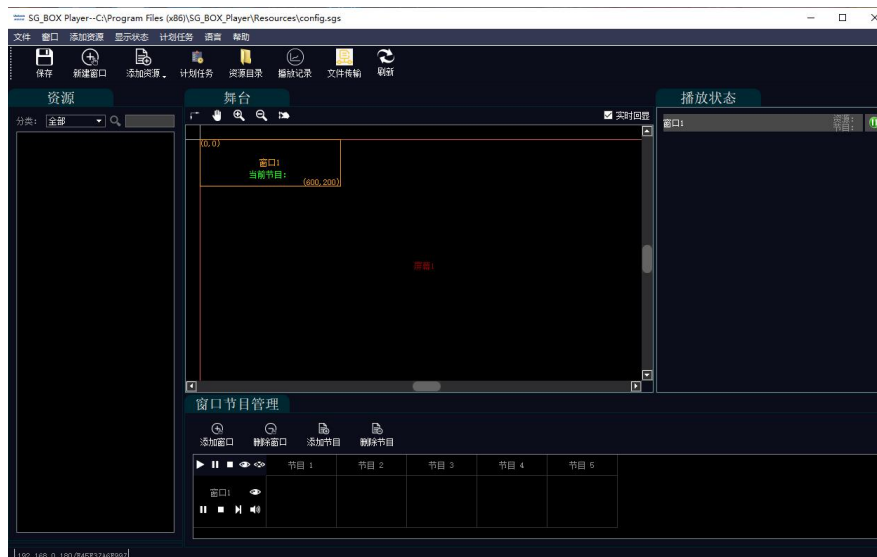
SG_BOX Player--C:\Program Files (x86)\SG_BOX_Player\Resources\config.sgs

文件 窗口 添加资源 显示状态 计划任务 语言 帮助

保存 新建窗口 添加资源 计划任务 资源目录 播放记录 文件传输 刷新

资源

分类: 全部

舞台

实时回显

(0, 0)

窗口1
当前节目:

(600, 200)

画面1

播放状态

窗口1

资源:
节目:

窗口节目管理

添加窗口 删除窗口 添加节目 删除节目

| | 节目 1 | 节目 2 | 节目 3 | 节目 4 | 节目 5 |
|---|---|---|---|---|---|
| 窗口1 | | | | | |

192.168.0.180/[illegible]